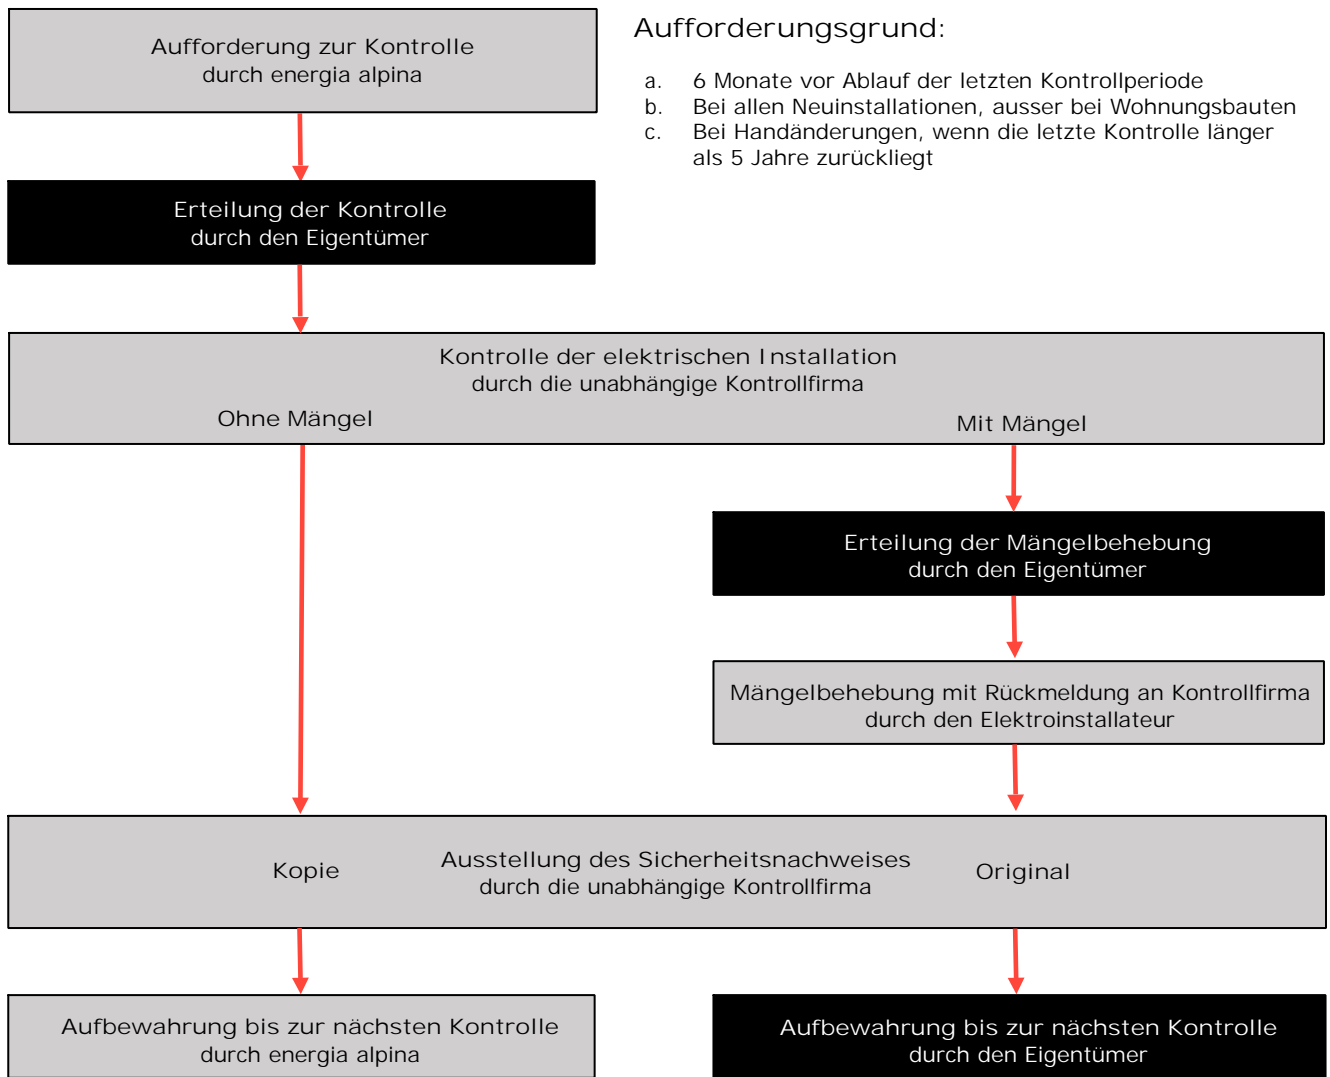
Aufforderung zur Kontrolle
durch energia alpina

Aufforderungsgrund:

a. 6 Monate vor Ablauf der letzten Kontrollperiode
b. Bei allen Neuinstallationen, ausser bei Wohnungsbauten
c. Bei Handänderungen, wenn die letzte Kontrolle länger als 5 Jahre zurückliegt

Erteilung der Kontrolle
durch den Eigentümer

Kontrolle der elektrischen Installation
durch die unabhängige Kontrollfirma

Ohne Mängel

Mit Mängel

Erteilung der Mängelbehebung
durch den Eigentümer

Mängelbehebung mit Rückmeldung an Kontrollfirma
durch den Elektroinstallateur

Kopie

Ausstellung des Sicherheitsnachweises
durch die unabhängige Kontrollfirma

Original

Aufbewahrung bis zur nächsten Kontrolle
durch energia alpina

Aufbewahrung bis zur nächsten Kontrolle
durch den Eigentümer